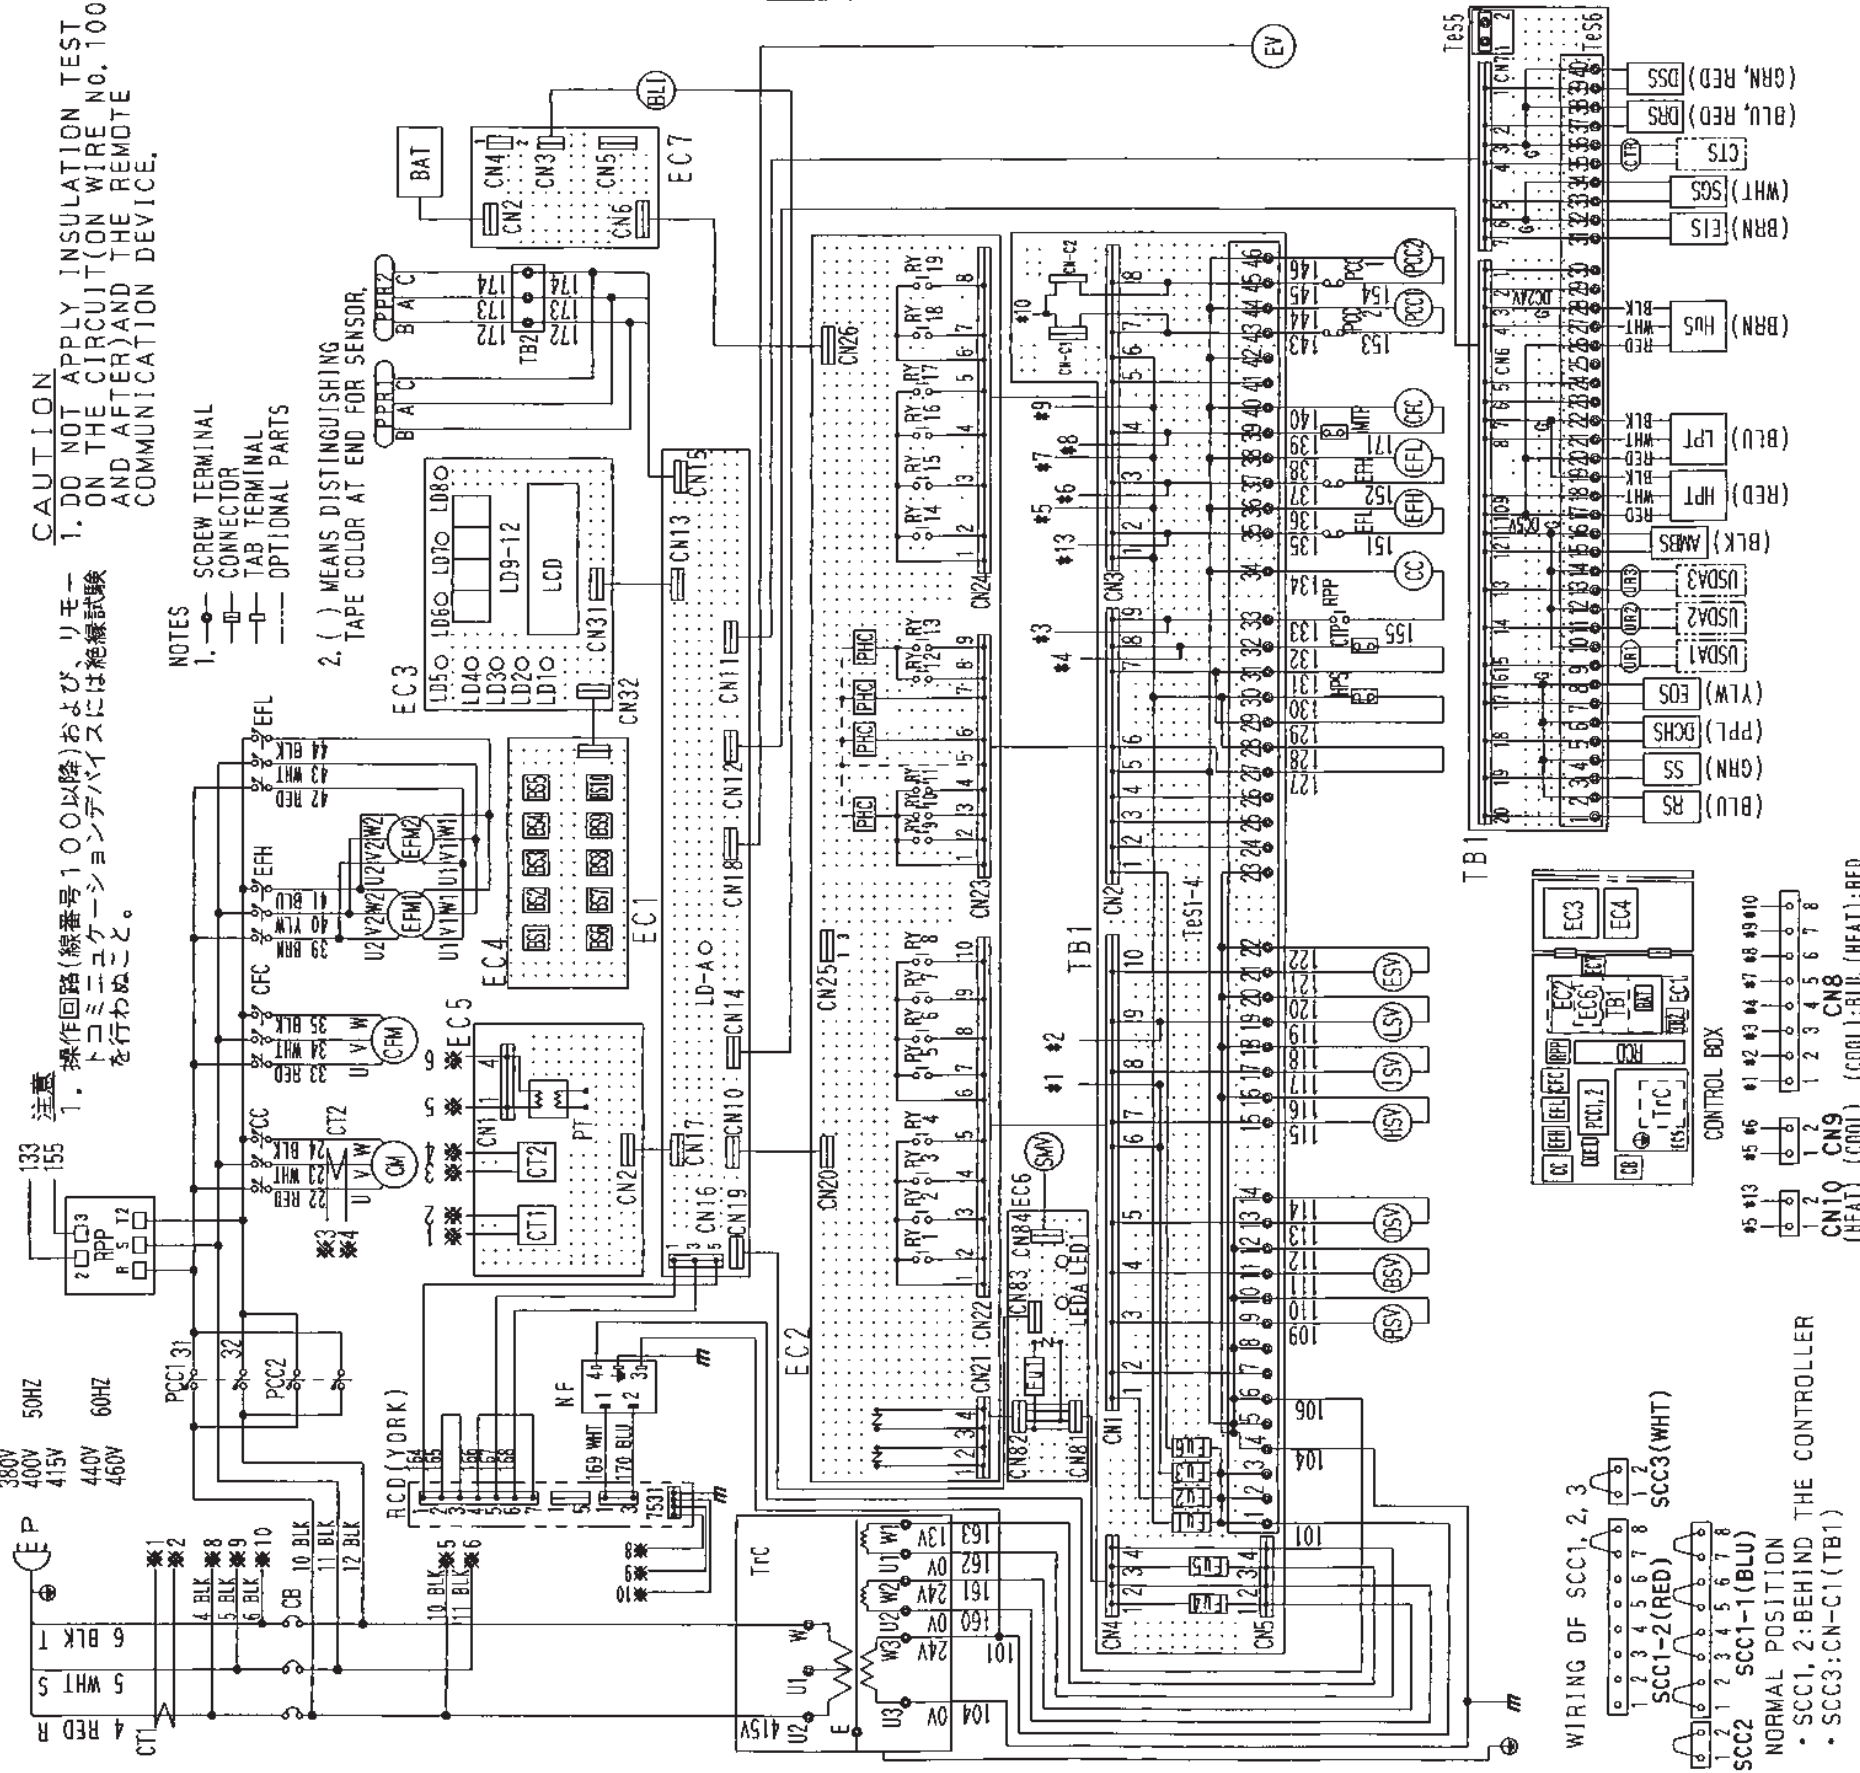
CAUTION
1. DO NOT APPLY INSULATION TEST ON THE CIRCUIT(ON WIRE No. 100 AND AFTER)AND THE REMOTE COMMUNICATION DEVICE.

注意
1．操作回路(線番号100以降)および、リモートコミニュケーションデバイスには絶縁試験を行わぬこと。

NOTES
1. SCREW TERMINAL
CONNECTOR
TAB TERMINAL
OPTIONAL PARTS
2. ( ) MEANS DISTINGUISHING TAPE COLOR AT END FOR SENSOR.

EV
BLI
BAT
CN4 CN3 CN5 CN2 CN6
EC7
PPR2 B A C
PPR1 B A C
TB2 174 173 172
EC3
LD5 LD4 LD3 LD2 LD1 LD6 LD7 LD8 LD9-12 LCD
CN31 CN32
EC4
BS1 BS2 BS3 BS4 BS5 BS6 BS7 BS8 BS9 BS10
EC1
CN15 CN13 CN11 CN12 CN18 CN14 CN10 CN17 CN16 CN19 CN2
LD-A
EC5
PT CT1 CT2 CN1
EC2
CN26 CN24 CN23 CN25 CN20 CN22 CN21
RY 1 RY 2 RY 3 RY 4 RY 5 RY 6 RY 7 RY 8 RY 9 RY 10 RY 11 RY 12 RY 13 RY 14 RY 15 RY 16 RY 17 RY 18 RY 19
PHC
EC6 SMV CN84 CN83 CN82 CN81 LEDA LED1 FU1
TB1 TeS1-4
CN1 CN2 CN3 CN4 CN5
CN-C1 CN-C2
FU1 FU2 FU3 FU4 FU5 FU6 FU7
PCC2 PCC1 CFC EFL EFH CC
MTP EFL EFH RPP CTP HPS
PCC1 PCC2
101 104 106 109 110 111 112 113 114 115 116 117 118 119 120 121 122
127 128 129 130 131 132 133 134 135 136 137 138 139 140 143 144 145 146 151 152 153 154 155 171
RSV BSV DSV HSV ISV LSV ESV
#1 #2 #3 #4 #5 #6 #7 #8 #9 #10 #13
TeS5 TeS6
CN7 CN6
DC24V DC5V
(GRN, RED) DSS
(BLU, RED) DRS
CTS CTP
(WHT) SGS
(BRN) EIS
(BRN) HUS -BLK -WHT -RED
(BLU) LPT -BLK -WHT -RED
(RED) HPT -BLK -WHT -RED
(BLK) AMBS
USDA3 UR3
USDA2 UR2
USDA1 UR1
(YLW) EOS
(PPL) DCHS
(GRN) SS
(BLU) RS
TB1
EC3 EC4 EC7 EC6 TB1 BAT EC1 EC5 RPP RCD TrC PCC1,2 EFH EFL EFC CC CB NF
CONTROL BOX
#5 #13 CN10 (HEAT)
#5 #6 CN9 (COOL)
#1 #2 #3 #4 #7 #8 #9 #10 CN8 (COOL):BLU (HEAT):RED
133 155
RPP
PCC1 31 32 PCC2
380V 400V 415V 50HZ
440V 460V 60HZ
EFL 44 BLK 43 WHT 42 RED
EFH 41 BLU 40 YLW 39 BRN EFM1 EFM2 U1 V1 W1 U2 V2 W2
CFC 35 BLK 34 WHT 33 RED CFM U V W
CC 24 BLK 23 WHT 22 RED CM U V W CT2
※3 ※4 ※5 ※6 ※7 ※8 ※9 ※10
RCD(YORK) 164 165 166 167 168
NF 169 WHT 170 BLU
T531
E P
※1 ※2 ※8 ※9 ※10
4 BLK 5 BLK 6 BLK CB 10 BLK 11 BLK 12 BLK
10 BLK 11 BLK ※5 ※6
T 6 BLK
S 5 WHT
R 4 RED
CT1
TrC W1 U1 W2 U2 W3 U3 U2 E
13V 0V 24V 0V 24V 0V 415V
163 162 161 160 101 104
WIRING OF SCC1, 2, 3
SCC2 SCC1-2(RED) SCC1-1(BLU) SCC3(WHT)
NORMAL POSITION
・SCC1, 2:BEHIND THE CONTROLLER
・SCC3:CN-C1(TB1)